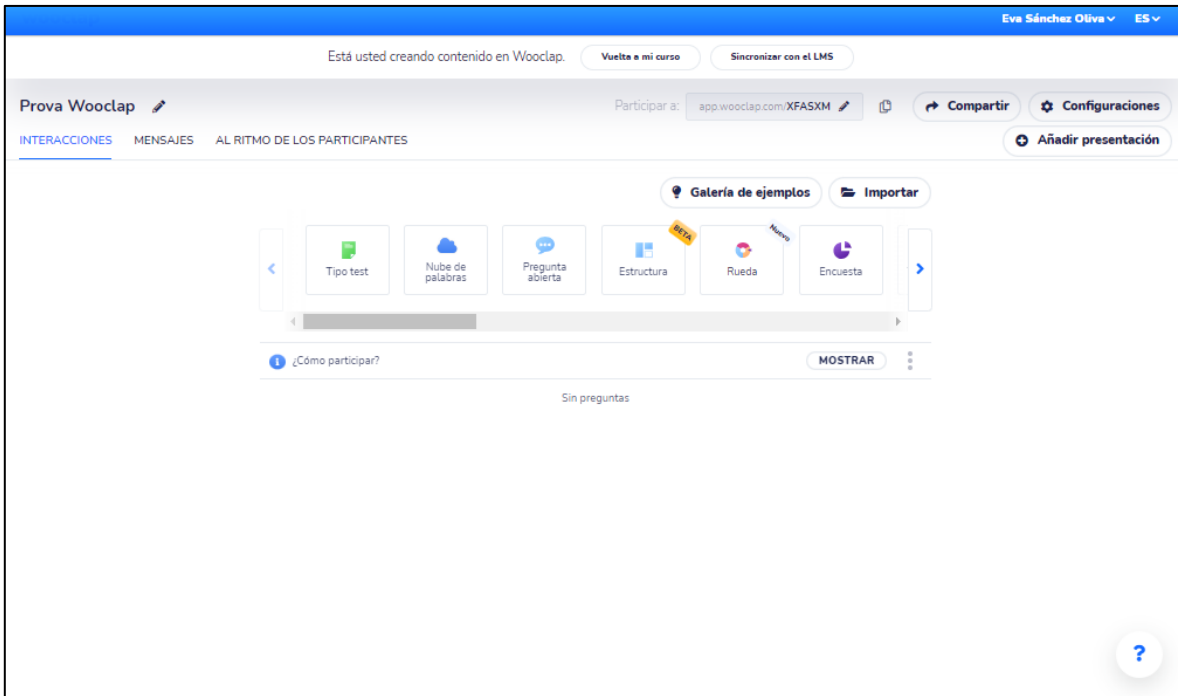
Eva Sánchez Oliva ES

Está usted creando contenido en Wooclap. Vuelta a mi curso Sincronizar con el LMS

Prova Wooclap

Participar a: app.wooclap.com/XFASXM

Compartir

Configuraciones

INTERACCIONES MENSAJES AL RITMO DE LOS PARTICIPANTES

Añadir presentación

Galería de ejemplos

Importar

Tipo test

Nube de palabras

Pregunta abierta

BETA

Estructura

Nuevo

Rueda

Encuesta

¿Cómo participar?

MOSTRAR

Sin preguntas

?